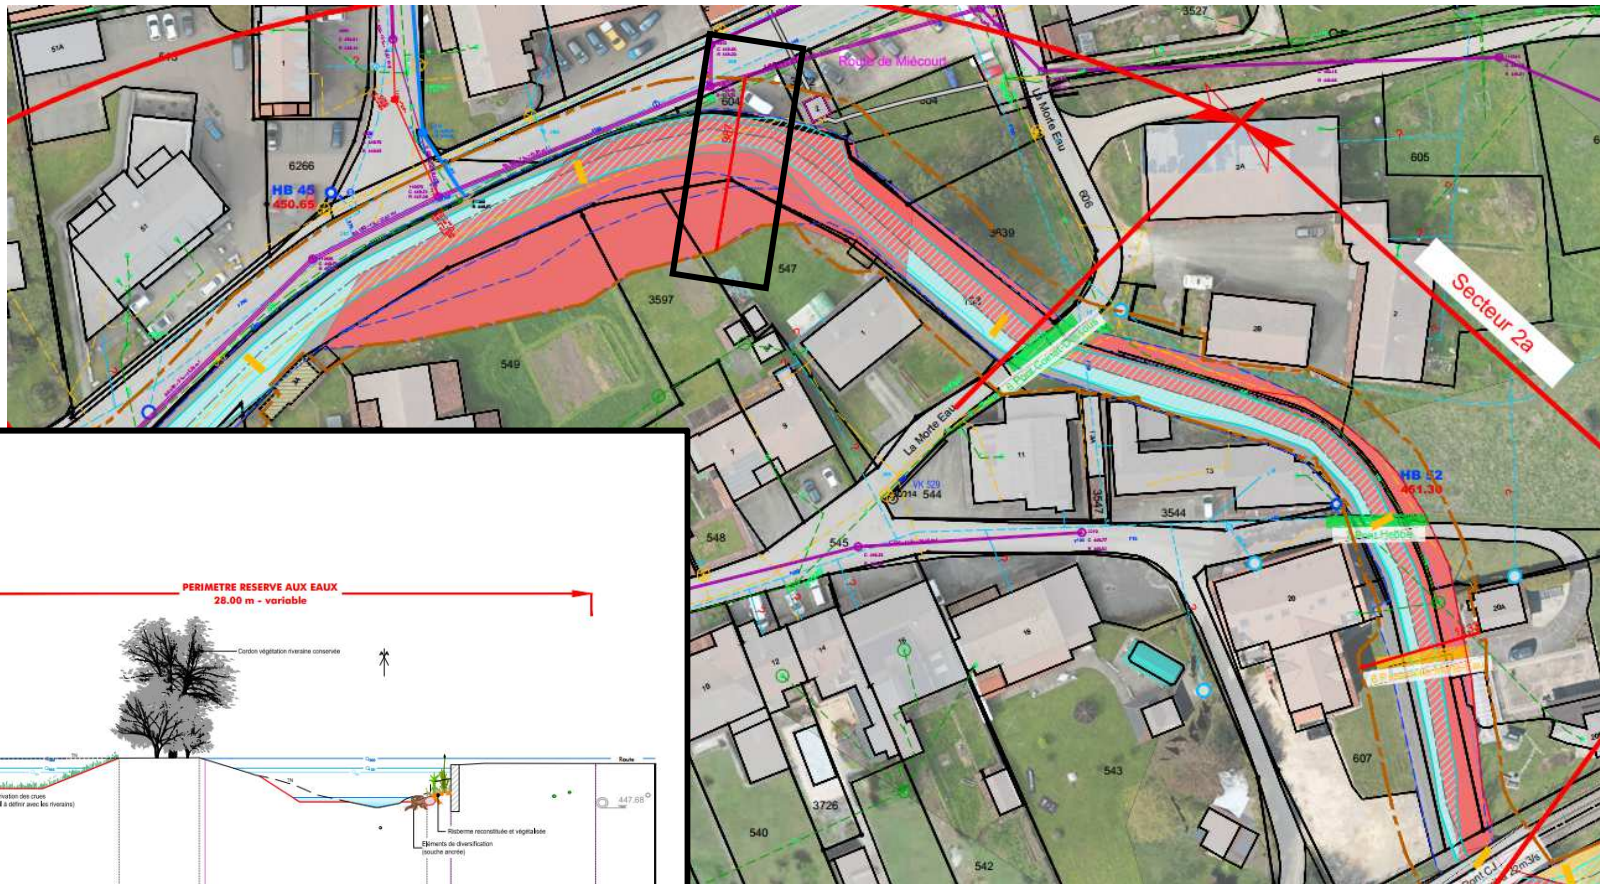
51A
513
6266
HB 45
450.65
604
Route de Miécourt
604
La Morte Eau
3527
606
605
2A
3639
547
3597
549
Secteur 2a
28
2
La Morte Eau
VK 529
544
11
13
3547
3544
HB C2
461.30
548
545
20
20A
16
10
12
14
18
543
607
3726
540
542
PERIMETRE RESERVE AUX EAUX
28.00 m - variable
Cordon végétation riveraine conservé
Route
447.68
rvation des crues
à définir avec les riverains)
Risberme reconstituée et végétalisée
Éléments de diversification
(souche ancrée)